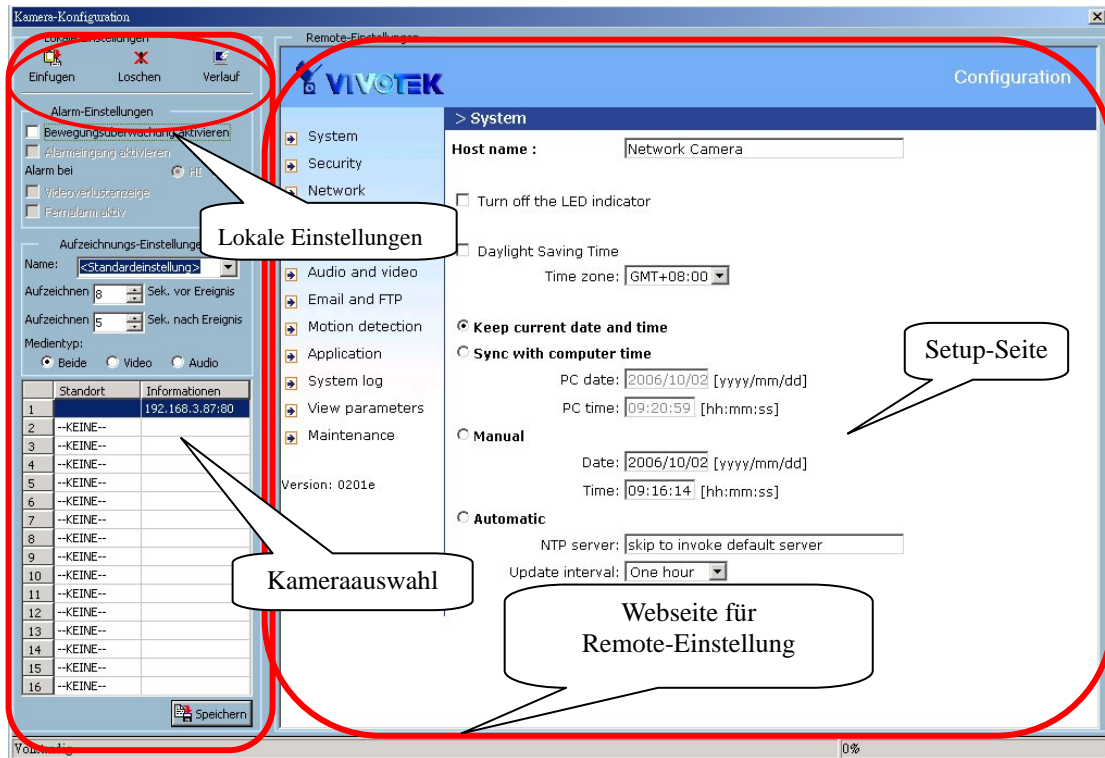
Kamera-Konfiguration

Lokale Einstellungen

Einfugen Loschen Verlauf

Alarm-Einstellungen

Bewegungsüberwachung aktivieren

Alarmeingang aktivieren

Alarm bei HI

Videoverlustanzeige

Fernalarm aktiv

Aufzeichnungs-Einstellungen

Name: <Standardeinstellung>

Aufzeichnen 8 Sek. vor Ereignis

Aufzeichnen 5 Sek. nach Ereignis

Medientyp:

Beide Video Audio

| | Standort | Informationen |
|---|---|---|
| 1 | | 192.168.3.87:80 |
| 2 | --KEINE-- | |
| 3 | --KEINE-- | |
| 4 | --KEINE-- | |
| 5 | --KEINE-- | |
| 6 | --KEINE-- | |
| 7 | --KEINE-- | |
| 8 | --KEINE-- | |
| 9 | --KEINE-- | |
| 10 | --KEINE-- | |
| 11 | --KEINE-- | |
| 12 | --KEINE-- | |
| 13 | --KEINE-- | |
| 14 | --KEINE-- | |
| 15 | --KEINE-- | |
| 16 | --KEINE-- | |

Speichern

Lokale Einstellungen

Kameraauswahl

Remote-Einstellungen

VIVOTEK

Configuration

> System

System
Security
Network
Audio and video
Email and FTP
Motion detection
Application
System log
View parameters
Maintenance

Version: 0201e

Host name : Network Camera

Turn off the LED indicator

Daylight Saving Time

Time zone: GMT+08:00

Keep current date and time

Sync with computer time

PC date: 2006/10/02 [yyyy/mm/dd]

PC time: 09:20:59 [hh:mm:ss]

Manual

Date: 2006/10/02 [yyyy/mm/dd]

Time: 09:16:14 [hh:mm:ss]

Automatic

NTP server: skip to invoke default server

Update interval: One hour

Setup-Seite

Webseite für Remote-Einstellung

Vollständig

0%